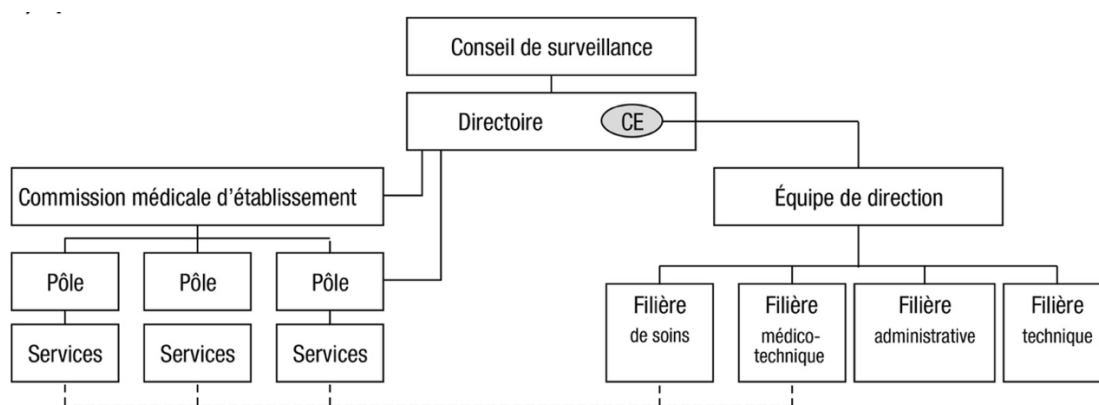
Conseil de surveillance

Directoire CE

Commission médicale d'établissement

Équipe de direction

Pôle
Pôle
Pôle

Services
Services
Services

Filière de soins
Filière médico-technique
Filière administrative
Filière technique